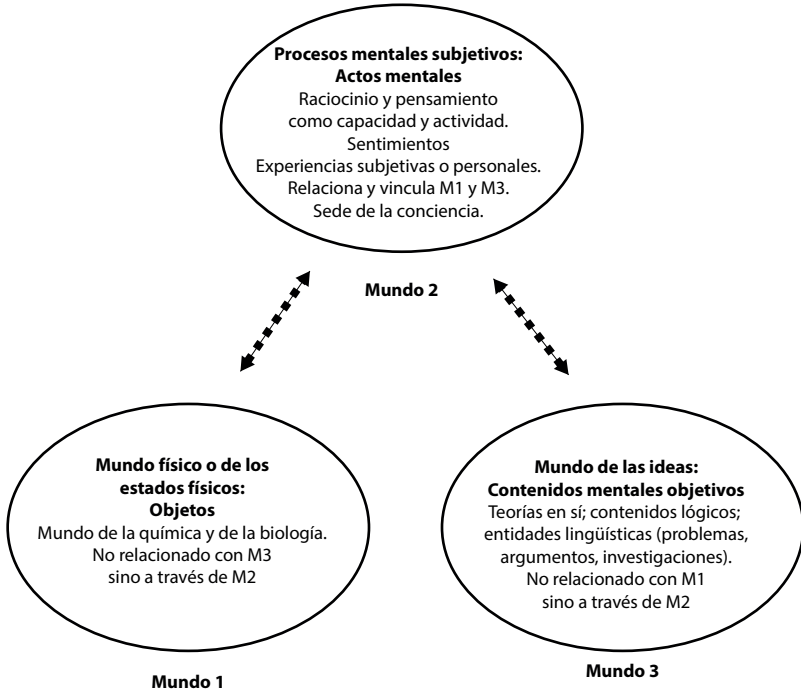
**Procesos mentales subjetivos:**
**Actos mentales**
Raciocinio y pensamiento como capacidad y actividad.
Sentimientos
Experiencias subjetivas o personales.
Relaciona y vincula M1 y M3.
Sede de la conciencia.

**Mundo 2**

**Mundo físico o de los estados físicos:**
**Objetos**
Mundo de la química y de la biología.
No relacionado con M3 sino a través de M2

**Mundo 1**

**Mundo de las ideas:**
**Contenidos mentales objetivos**
Teorías en sí; contenidos lógicos; entidades lingüísticas (problemas, argumentos, investigaciones).
No relacionado con M1 sino a través de M2

**Mundo 3**